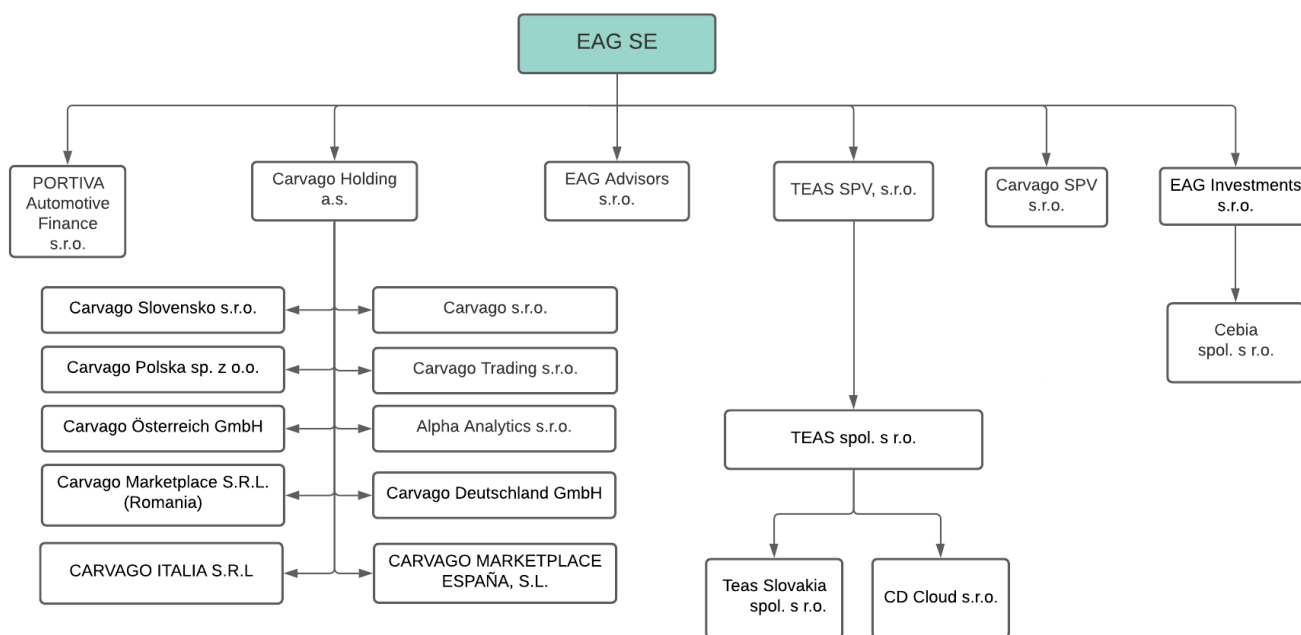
EAG SE

PORTIVA Automotive Finance s.r.o.

Carvago Holding a.s.

EAG Advisors s.r.o.

TEAS SPV, s.r.o.

Carvago SPV s.r.o.

EAG Investments s.r.o.

Carvago Slovensko s.r.o.

Carvago s.r.o.

Carvago Polska sp. z o.o.

Carvago Trading s.r.o.

Carvago Österreich GmbH

Alpha Analytics s.r.o.

Carvago Marketplace S.R.L. (Romania)

Carvago Deutschland GmbH

CARVAGO ITALIA S.R.L

CARVAGO MARKETPLACE ESPAÑA, S.L.

Cebia spol. s r.o.

TEAS spol. s r.o.

Teas Slovakia spol. s r.o.

CD Cloud s.r.o.